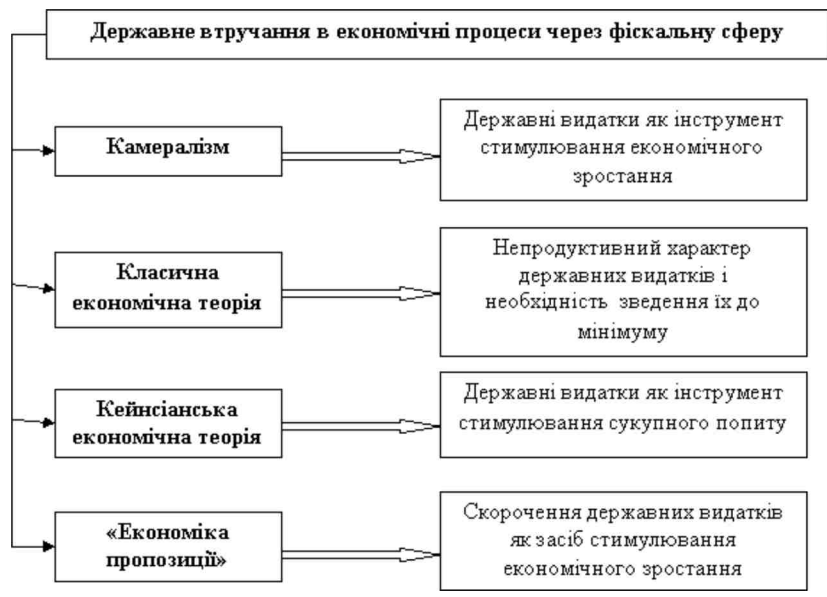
Державне втручання в економічні процеси через фіскальну сферу

Камералізм

Державні видатки як інструмент стимулювання економічного зростання

Класична економічна теорія

Непродуктивний характер державних видатків і необхідність зведення їх до мінімуму

Кейнсіанська економічна теорія

Державні видатки як інструмент стимулювання сукупного попиту

«Економіка пропозиції»

Скорочення державних видатків як засіб стимулювання економічного зростання